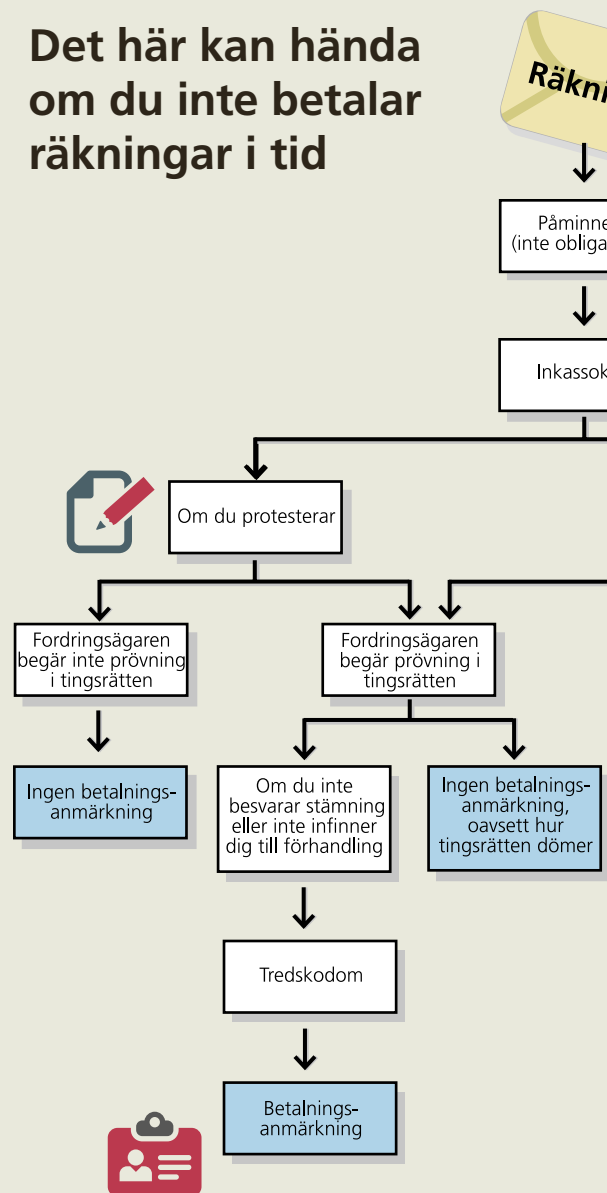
Det här kan hända om du inte betalar räkningar i tid

Räkni

Påminne
(inte obliga

Inkassok

Om du protesterar

Fordringsägaren begär inte prövning i tingsrätten

Ingen betalningsanmärkning

Fordringsägaren begär prövning i tingsrätten

Om du inte besvarar stämning eller inte infinner dig till förhandling

Ingen betalningsanmärkning, oavsett hur tingsrätten dömer

Tredskodom

Betalningsanmärkning